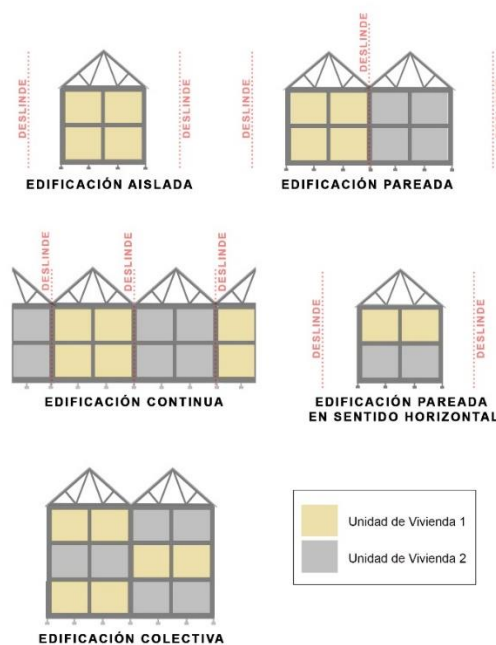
DESLINDE

DESLINDE

EDIFICACIÓN AISLADA

DESLINDE

DESLINDE

EDIFICACIÓN PAREADA

DESLINDE

DESLINDE

DESLINDE

EDIFICACIÓN CONTINUA

DESLINDE

DESLINDE

EDIFICACIÓN PAREADA EN SENTIDO HORIZONTAL

EDIFICACIÓN COLECTIVA

Unidad de Vivienda 1

Unidad de Vivienda 2